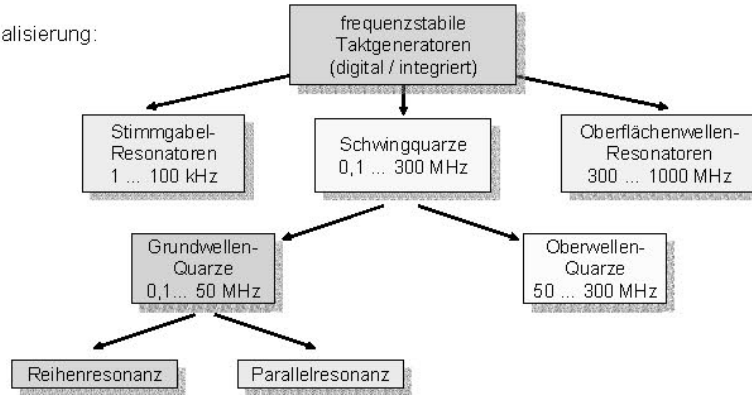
alisierung:

frequenzstabile Taktgeneratoren (digital / integriert)

Stimmgabel-Resonatoren 1 ... 100 kHz

Schwingquarze 0,1 ... 300 MHz

Oberflächenwellen-Resonatoren 300 ... 1000 MHz

Grundwellen-Quarze 0,1... 50 MHz

Oberwellen-Quarze 50 ... 300 MHz

Reihenresonanz

Parallelresonanz